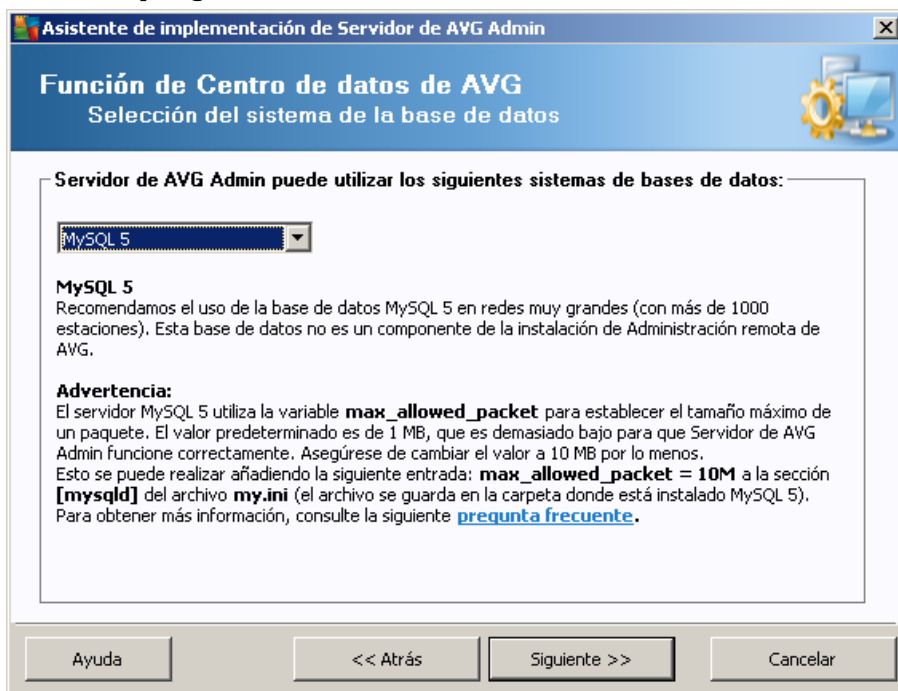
Asistente de implementación de Servidor de AVG Admin

Función de Centro de datos de AVG
Selección del sistema de la base de datos

Servidor de AVG Admin puede utilizar los siguientes sistemas de bases de datos:

MySQL 5

MySQL 5
Recomendamos el uso de la base de datos MySQL 5 en redes muy grandes (con más de 1000 estaciones). Esta base de datos no es un componente de la instalación de Administración remota de AVG.

Advertencia:
El servidor MySQL 5 utiliza la variable max_allowed_packet para establecer el tamaño máximo de un paquete. El valor predeterminado es de 1 MB, que es demasiado bajo para que Servidor de AVG Admin funcione correctamente. Asegúrese de cambiar el valor a 10 MB por lo menos.
Esto se puede realizar añadiendo la siguiente entrada: max_allowed_packet = 10M a la sección [mysqld] del archivo my.ini (el archivo se guarda en la carpeta donde está instalado MySQL 5).
Para obtener más información, consulte la siguiente pregunta frecuente.

Ayuda | << Atrás | Siguiente >> | Cancelar